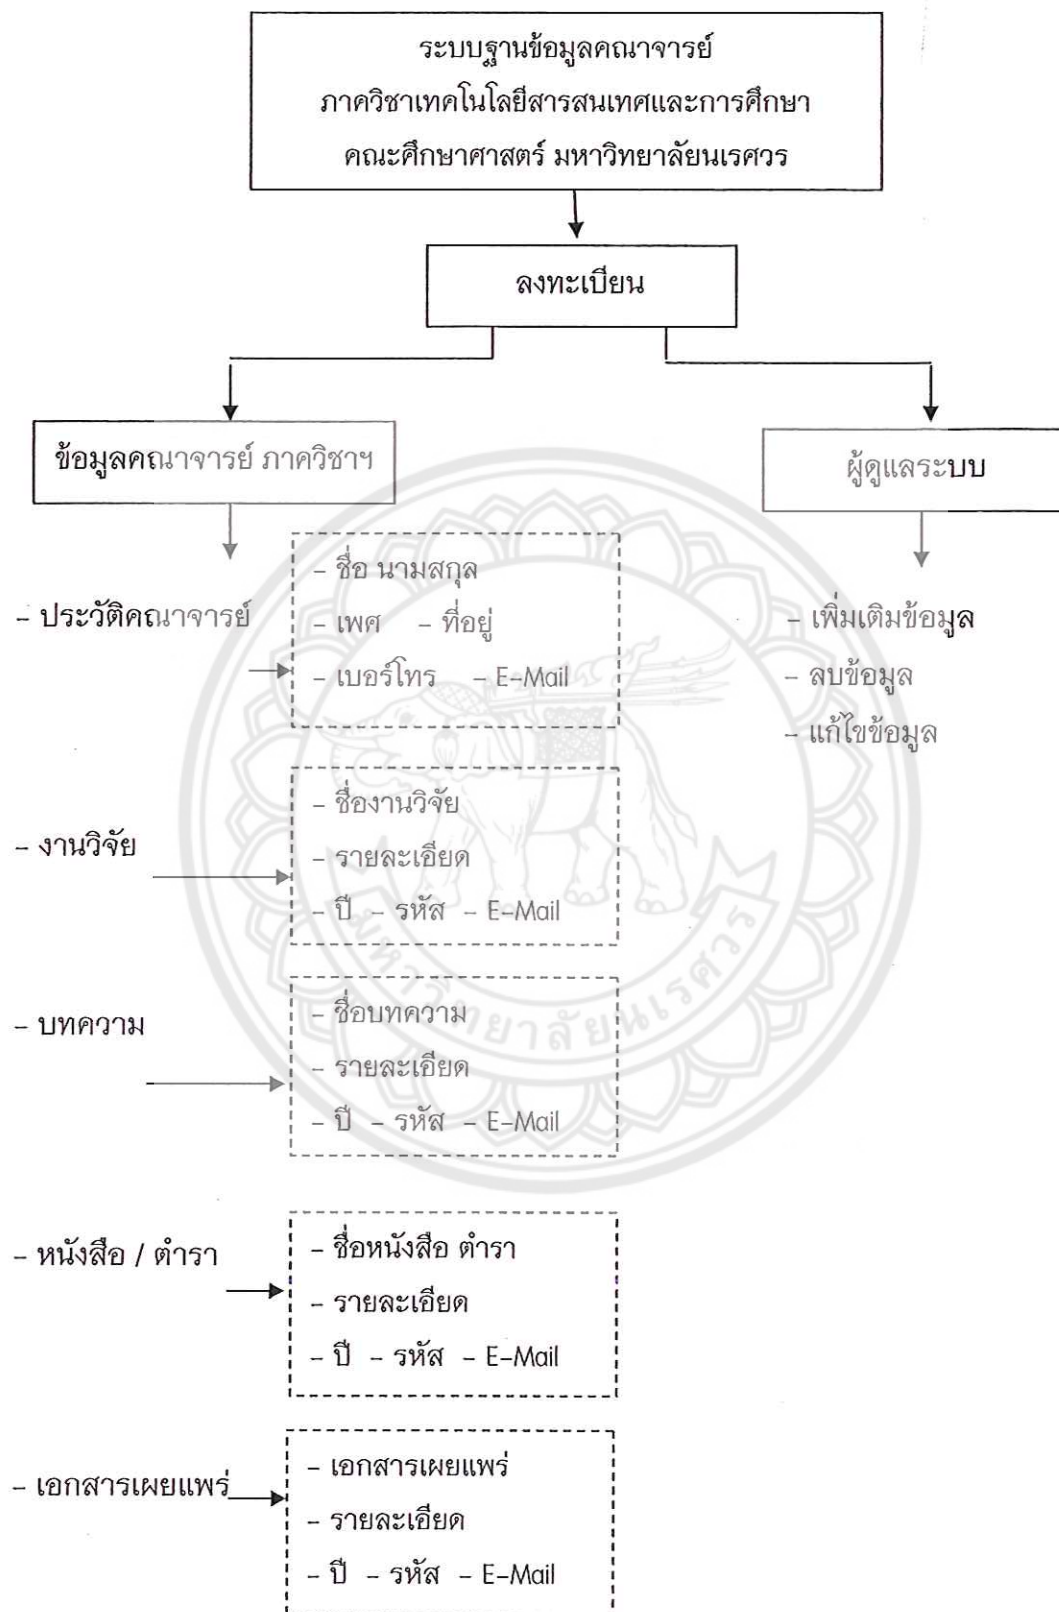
ระบบฐานข้อมูลคณาจารย์
ภาควิชาเทคโนโลยีสารสนเทศและการศึกษา
คณะศึกษาศาสตร์ มหาวิทยาลัยนเรศวร

ลงทะเบียน

ข้อมูลคณาจารย์ ภาควิชาฯ

ผู้ดูแลระบบ

- ประวัติคณาจารย์

- ชื่อ นามสกุล
- เพศ - ที่อยู่
- เบอร์โทร - E-Mail

- เพิ่มเติมข้อมูล
- ลบข้อมูล
- แก้ไขข้อมูล

- งานวิจัย

- ชื่องานวิจัย
- รายละเอียด
- ปี - รหัส - E-Mail

- บทความ

- ชื่อบทความ
- รายละเอียด
- ปี - รหัส - E-Mail

- หนังสือ / ตำรา

- ชื่อหนังสือ ตำรา
- รายละเอียด
- ปี - รหัส - E-Mail

- เอกสารเผยแพร่

- เอกสารเผยแพร่
- รายละเอียด
- ปี - รหัส - E-Mail